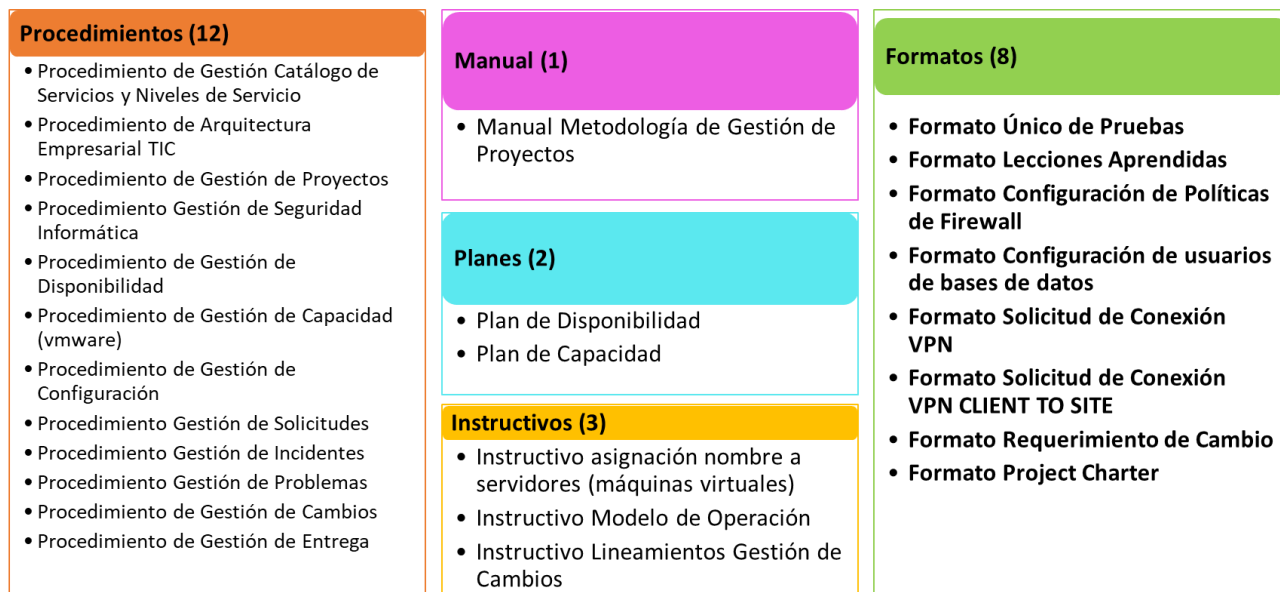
Procedimientos (12)

- Procedimiento de Gestión Catálogo de Servicios y Niveles de Servicio
- Procedimiento de Arquitectura Empresarial TIC
- Procedimiento de Gestión de Proyectos
- Procedimiento Gestión de Seguridad Informática
- Procedimiento de Gestión de Disponibilidad
- Procedimiento de Gestión de Capacidad (vmware)
- Procedimiento de Gestión de Configuración
- Procedimiento Gestión de Solicitudes
- Procedimiento Gestión de Incidentes
- Procedimiento Gestión de Problemas
- Procedimiento de Gestión de Cambios
- Procedimiento de Gestión de Entrega

Manual (1)

- Manual Metodología de Gestión de Proyectos

Planes (2)

- Plan de Disponibilidad
- Plan de Capacidad

Instructivos (3)

- Instructivo asignación nombre a servidores (máquinas virtuales)
- Instructivo Modelo de Operación
- Instructivo Lineamientos Gestión de Cambios

Formatos (8)

- Formato Único de Pruebas
- Formato Lecciones Aprendidas
- Formato Configuración de Políticas de Firewall
- Formato Configuración de usuarios de bases de datos
- Formato Solicitud de Conexión VPN
- Formato Solicitud de Conexión VPN CLIENT TO SITE
- Formato Requerimiento de Cambio
- Formato Project Charter